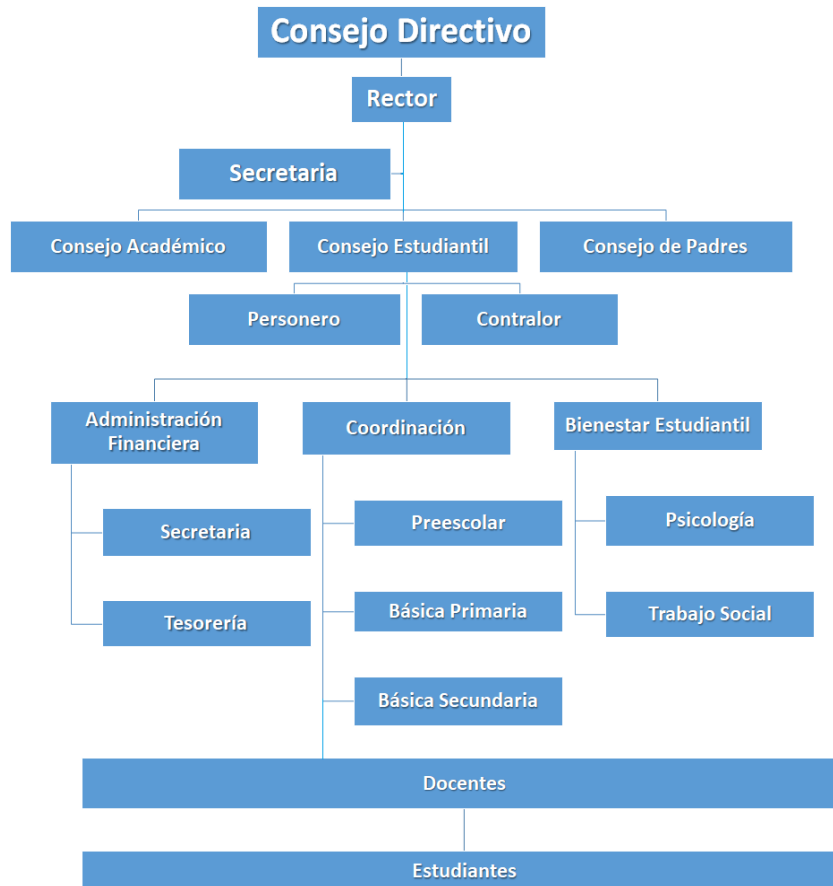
Consejo Directivo

Rector

Secretaria

Consejo Académico

Consejo Estudiantil

Consejo de Padres

Personero

Contralor

Administración Financiera

Coordinación

Bienestar Estudiantil

Secretaria

Tesorería

Preescolar

Básica Primaria

Básica Secundaria

Psicología

Trabajo Social

Docentes

Estudiantes